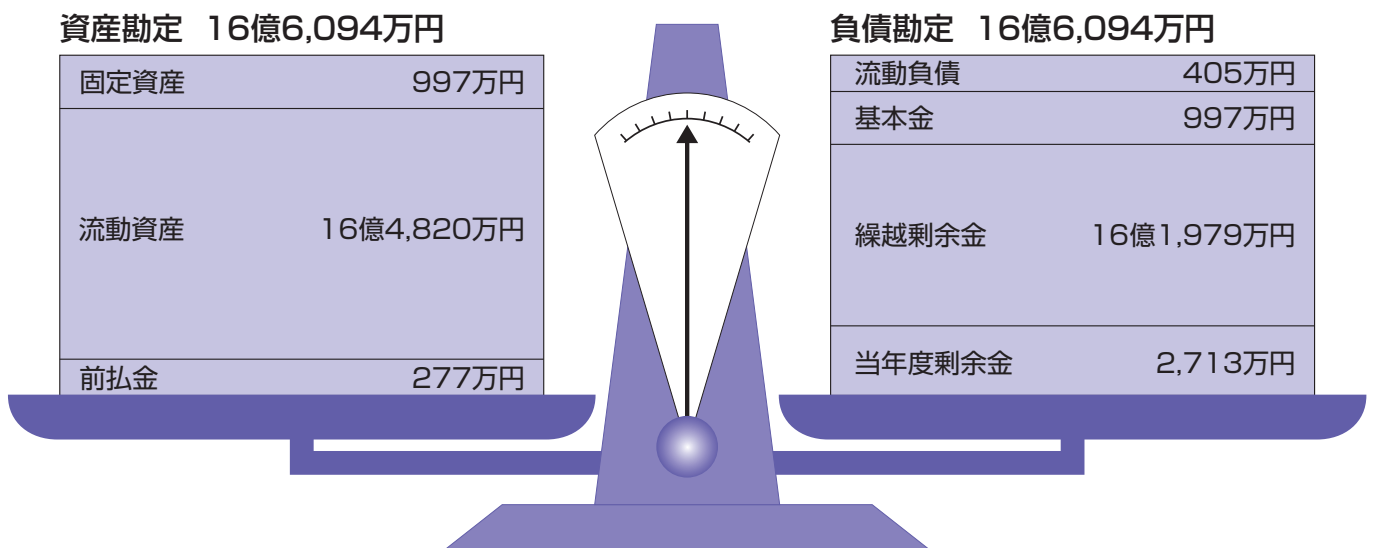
資産勘定　16億6,094万円

| 固定資産 | 997万円 |
|---|---|
| 流動資産 | 16億4,820万円 |
| 前払金 | 277万円 |

負債勘定　16億6,094万円

| 流動負債 | 405万円 |
|---|---|
| 基本金 | 997万円 |
| 繰越剰余金 | 16億1,979万円 |
| 当年度剰余金 | 2,713万円 |